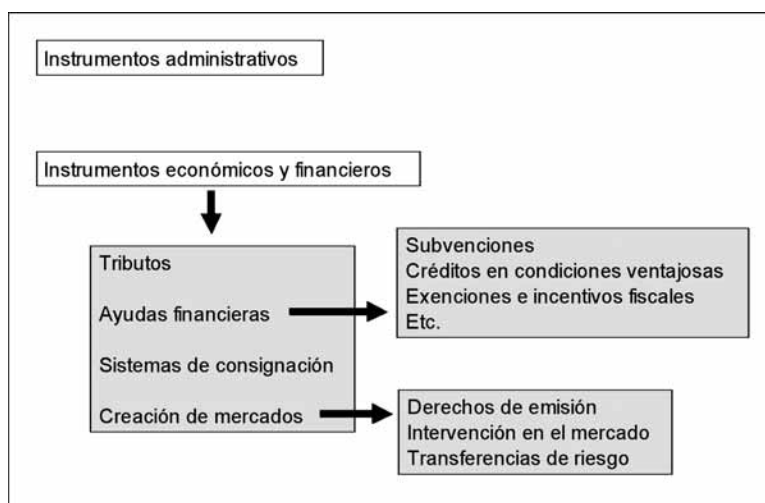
Instrumentos administrativos

Instrumentos económicos y financieros

Tributos

Ayudas financieras

Sistemas de consignación

Creación de mercados

Subvenciones
Créditos en condiciones ventajosas
Exenciones e incentivos fiscales
Etc.

Derechos de emisión
Intervención en el mercado
Transferencias de riesgo